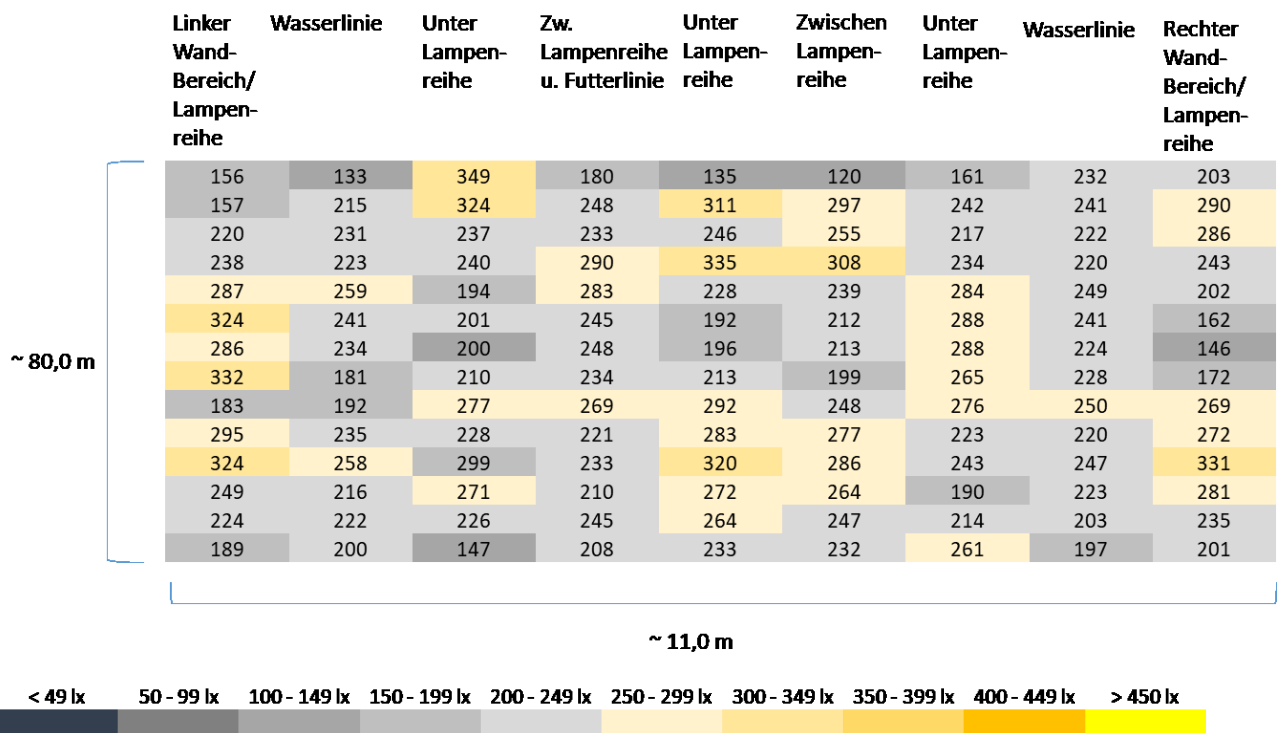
| Linker Wand-Bereich/ Lampenreihe | Wasserlinie | Unter Lampenreihe | Zw. Lampenreihe u. Futterlinie | Unter Lampenreihe | Zwischen Lampenreihe | Unter Lampenreihe | Wasserlinie | Rechter Wand-Bereich/ Lampenreihe |
|---|---|---|---|---|---|---|---|---|
| 156 | 133 | 349 | 180 | 135 | 120 | 161 | 232 | 203 |
| 157 | 215 | 324 | 248 | 311 | 297 | 242 | 241 | 290 |
| 220 | 231 | 237 | 233 | 246 | 255 | 217 | 222 | 286 |
| 238 | 223 | 240 | 290 | 335 | 308 | 234 | 220 | 243 |
| 287 | 259 | 194 | 283 | 228 | 239 | 284 | 249 | 202 |
| 324 | 241 | 201 | 245 | 192 | 212 | 288 | 241 | 162 |
| 286 | 234 | 200 | 248 | 196 | 213 | 288 | 224 | 146 |
| 332 | 181 | 210 | 234 | 213 | 199 | 265 | 228 | 172 |
| 183 | 192 | 277 | 269 | 292 | 248 | 276 | 250 | 269 |
| 295 | 235 | 228 | 221 | 283 | 277 | 223 | 220 | 272 |
| 324 | 258 | 299 | 233 | 320 | 286 | 243 | 247 | 331 |
| 249 | 216 | 271 | 210 | 272 | 264 | 190 | 223 | 281 |
| 224 | 222 | 226 | 245 | 264 | 247 | 214 | 203 | 235 |
| 189 | 200 | 147 | 208 | 233 | 232 | 261 | 197 | 201 |

~ 80,0 m

~ 11,0 m

< 49 lx   50 - 99 lx   100 - 149 lx   150 - 199 lx   200 - 249 lx   250 - 299 lx   300 - 349 lx   350 - 399 lx   400 - 449 lx   > 450 lx